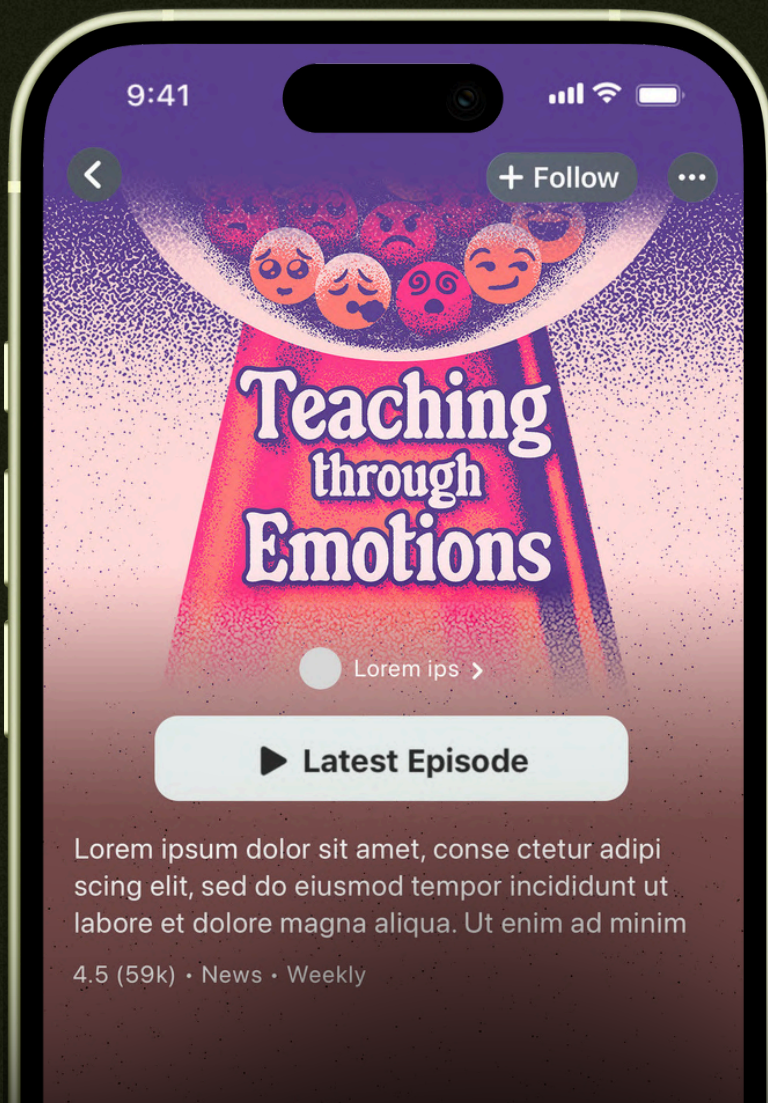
9:41

+ Follow

Teaching through Emotions

Lorem ips

Latest Episode

Lorem ipsum dolor sit amet, conse ctetur adipi scing elit, sed do eiusmod tempor incididunt ut labore et dolore magna aliqua. Ut enim ad minim

4.5 (59k) • News • Weekly